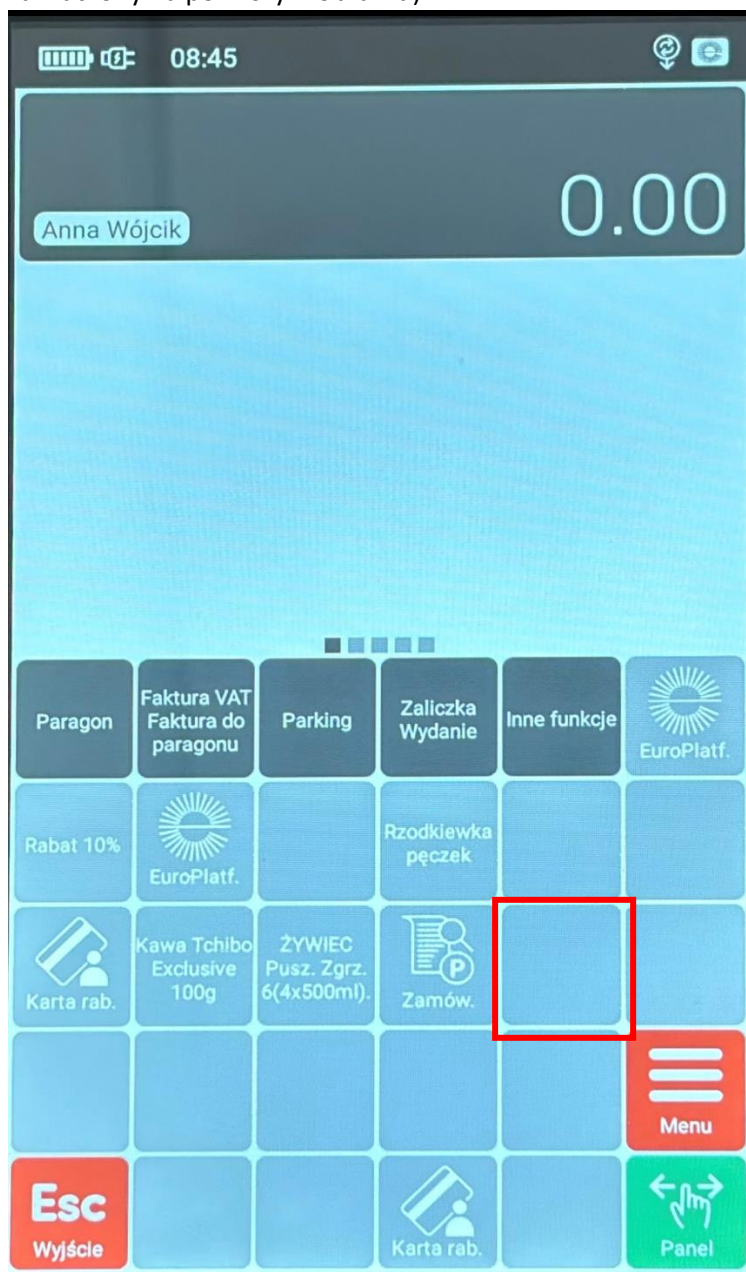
08:45

0.00

Anna Wójcik

Paragon

Faktura VAT Faktura do paragonu

Parking

Zaliczka Wydanie

Inne funkcje

EuroPlatf.

Rabat 10%

EuroPlatf.

Rzodkiewka pęczek

Karta rab.

Kawa Tchibo Exclusive 100g

ŻYWIEC Pusz. Zgrz. 6(4x500ml).

Zamów.

Menu

Esc
Wyjście

Karta rab.

Panel